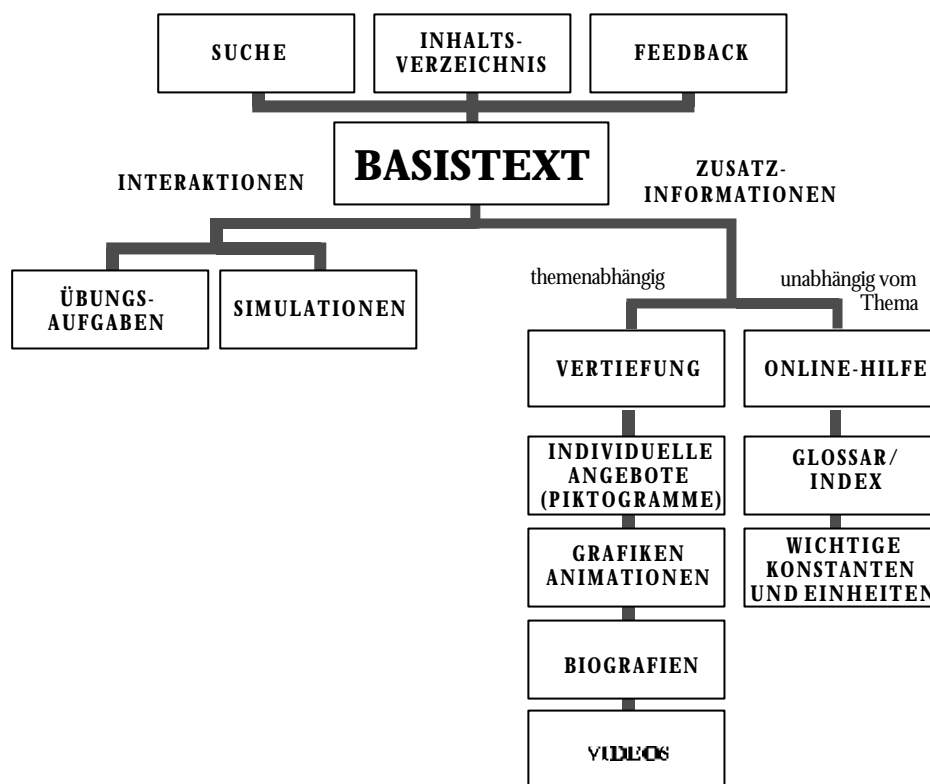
SUCHE

INHALTS-VERZEICHNIS

FEEDBACK

BASISTEXT

INTERAKTIONEN

ZUSATZ-INFORMATIONEN

ÜBUNGS-AUFGABEN

SIMULATIONEN

themenabhängig

unabhängig vom Thema

VERTIEFUNG

ONLINE-HILFE

INDIVIDUELLE ANGEBOTE (PIKTOGRAMME)

GLOSSAR/ INDEX

GRAFIKEN ANIMATIONEN

WICHTIGE KONSTANTEN UND EINHEITEN

BIOGRAFIEN

VIDEOS